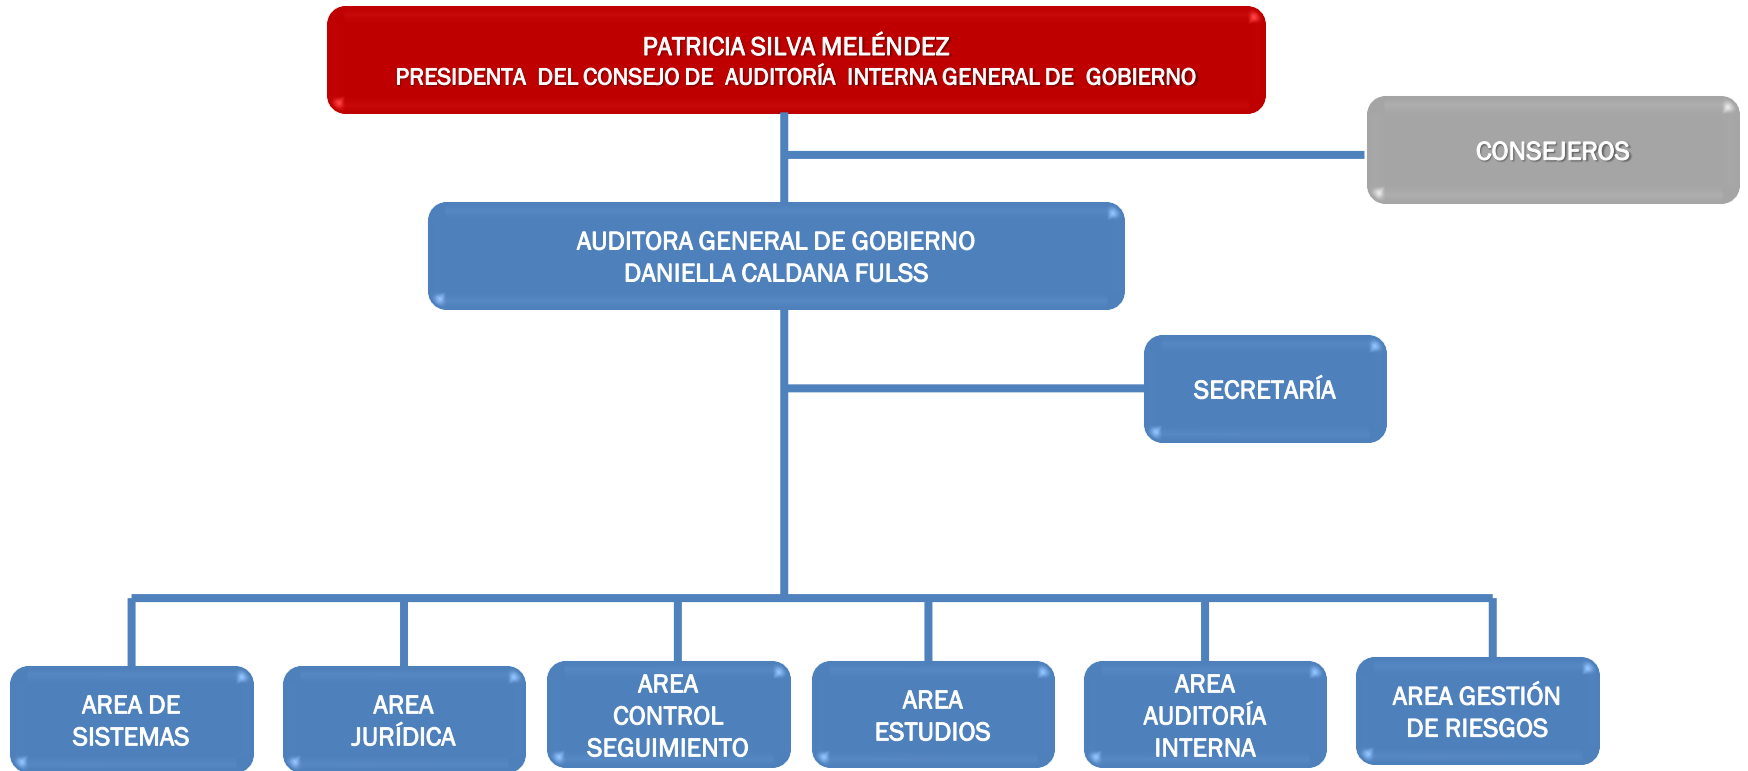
PATRICIA SILVA MELÉNDEZ
PRESIDENTA DEL CONSEJO DE AUDITORÍA INTERNA GENERAL DE GOBIERNO

CONSEJEROS

AUDITORA GENERAL DE GOBIERNO
DANIELLA CALDANA FULSS

SECRETARÍA

AREA DE SISTEMAS

AREA JURÍDICA

AREA CONTROL SEGUIMIENTO

AREA ESTUDIOS

AREA AUDITORÍA INTERNA

AREA GESTIÓN DE RIESGOS